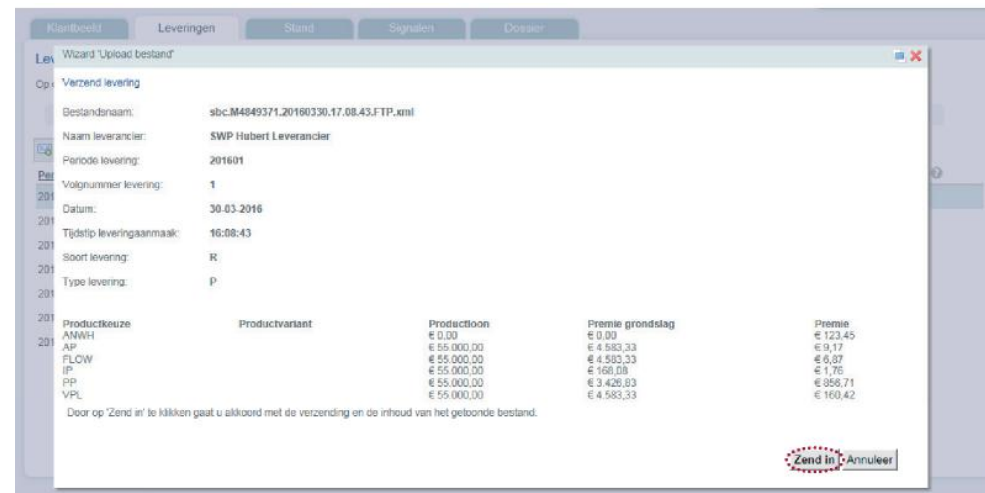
Klantbeeld | Leveringen | Stand | Signalen | Dossier

Wizard 'Upload bestand'

Verzend levering

Bestandsnaam: sbc.M4849371.20160330.17.08.43.FTP.xml

Naam leverancier: SWP Hubert Leverancier

Periode levering: 201601

Volgnummer levering: 1

Datum: 30-03-2016

Tijdstip leveringaanmaak: 16:08:43

Soort levering: R

Type levering: P

| Productkeuze | Productvariant | Productloon | Premie grondslag | Premie |
|---|---|---|---|---|
| ANWH | | € 0,00 | € 0,00 | € 123,45 |
| AP | | € 55.000,00 | € 4.583,33 | € 9,17 |
| FLOW | | € 55.000,00 | € 4.583,33 | € 6,87 |
| IP | | € 55.000,00 | € 168,08 | € 1,76 |
| PP | | € 55.000,00 | € 3.426,83 | € 856,71 |
| VPL | | € 55.000,00 | € 4.583,33 | € 160,42 |

Door op 'Zend in' te klikken gaat u akkoord met de verzending en de inhoud van het getoonde bestand.

Zend in | Annuleer